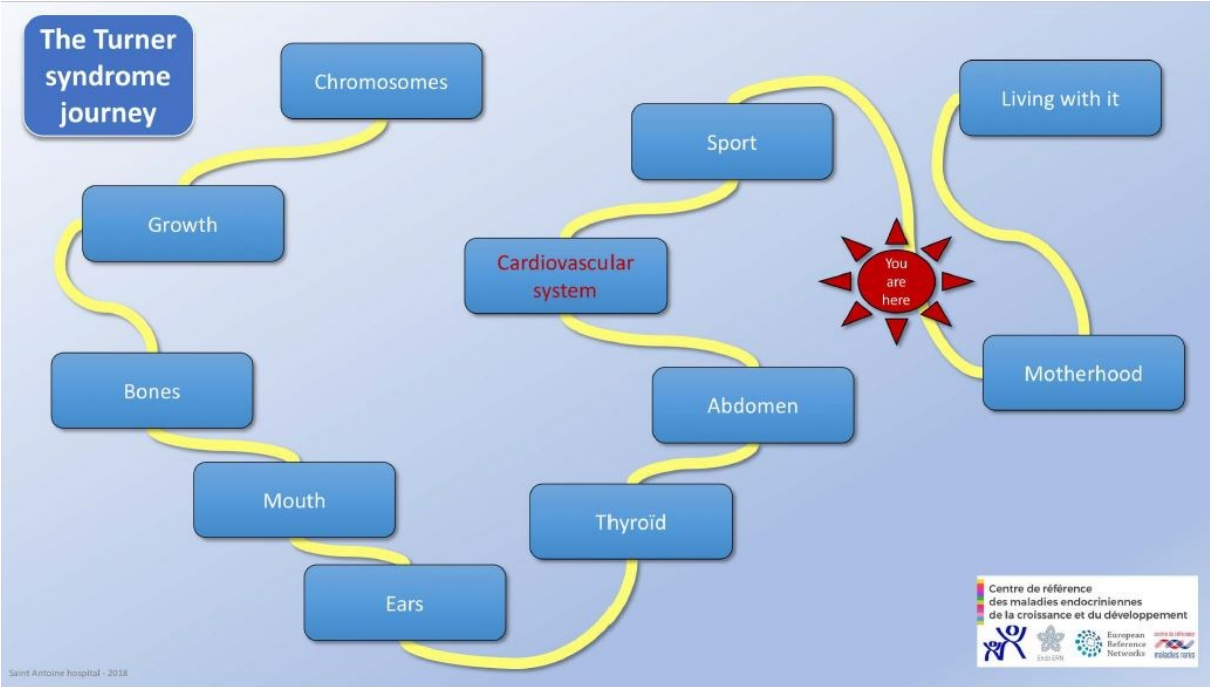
The Turner syndrome journey

Chromosomes

Growth

Bones

Mouth

Ears

Thyroïd

Abdomen

Cardiovascular system

Sport

You are here

Living with it

Motherhood

Centre de référence des maladies endocriniennes de la croissance et du développement

Endo ERN

European Reference Networks

centre de référence maladies rares

Saint Antoine hospital - 2018